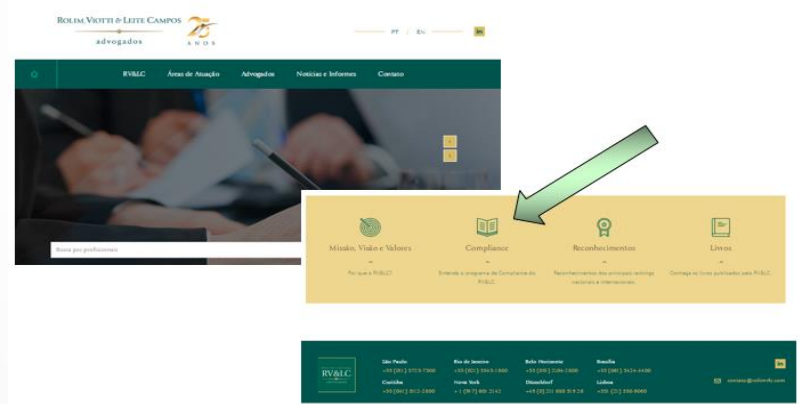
Rolim, Viotti & Leite Campos
advogados
75 ANOS

PT | EN

in

RV&LC
Áreas de Atuação
Advogados
Notícias e Informes
Contato

Busca por profissionais

Missão, Visão e Valores
Por que a RV&LC?

Compliance
Entenda o programa de Compliance da RV&LC

Reconhecimentos
Reconhecimentos dos principais rankings nacionais e internacionais

Livros
Conheça os livros publicados pela RV&LC

RV&LC

São Paulo
+55 (11) 3753-7900

Curitiba
+55 (41) 3012-2600

Rio de Janeiro
+55 (21) 3543-1800

Nova York
+1 (917) 881 2142

Belo Horizonte
+55 (31) 2104-2800

Düsseldorf
+49 (0) 211 860 9 5 2 8

Brasília
+55 (61) 3424-4400

Lisboa
+351 (21) 390 8060

contato@rolimvlc.com

in